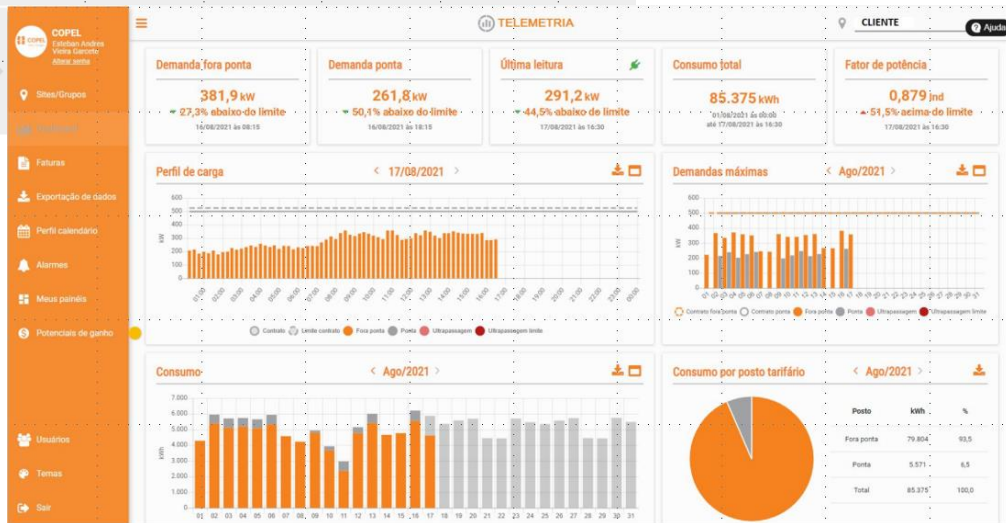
COPEL
Esteban Andres Vieira Garzelo
Alterar senha

Sites/Grupos
Faturas
Exportação de dados
Perfil calendário
Alarmes
Meus painéis
Potenciais de ganho
Usuários
Temas
Sair

TELEMETRIA
CLIENTE
Ajuda

Demanda fora ponta
381,9 kW
27,3% abaixo do limite
16/08/2021 às 08:15

Demanda ponta
261,8 kW
50,1% abaixo do limite
16/08/2021 às 18:15

Última leitura
291,2 kW
44,5% abaixo do limite
17/08/2021 às 16:30

Consumo total
85.375 kWh
01/08/2021 às 00:00
até 17/08/2021 às 16:30

Fator de potência
0,879 ind
51,5% acima do limite
17/08/2021 às 16:30

Perfil de carga
17/08/2021
500
400
300
200
100
0
kW
01:00 02:00 03:00 04:00 05:00 06:00 07:00 08:00 09:00 10:00 11:00 12:00 13:00 14:00 15:00 16:00 17:00 18:00 19:00 20:00 21:00 22:00 23:00 00:00
Contrato Limite contrato Fora ponta Ponta Ultrapassagem Ultrapassagem limite

Demandas máximas
Ago/2021
500
400
300
200
100
0
kW
01 02 03 04 05 06 07 08 09 10 11 12 13 14 15 16 17 18 19 20 21 22 23 24 25 26 27 28 29 30 31
Contrato fora ponta Contrato ponta Fora ponta Ponta Ultrapassagem Ultrapassagem limite

Consumo
Ago/2021
7.000
6.000
5.000
4.000
3.000
2.000
1.000
0
kWh
01 02 03 04 05 06 07 08 09 10 11 12 13 14 15 16 17 18 19 20 21 22 23 24 25 26 27 28 29 30 31

Consumo por posto tarifário
Ago/2021

| Posto | kWh | % |
|---|---|---|
| Fora ponta | 79.804 | 93,5 |
| Ponta | 5.571 | 6,5 |
| Total | 85.375 | 100,0 |